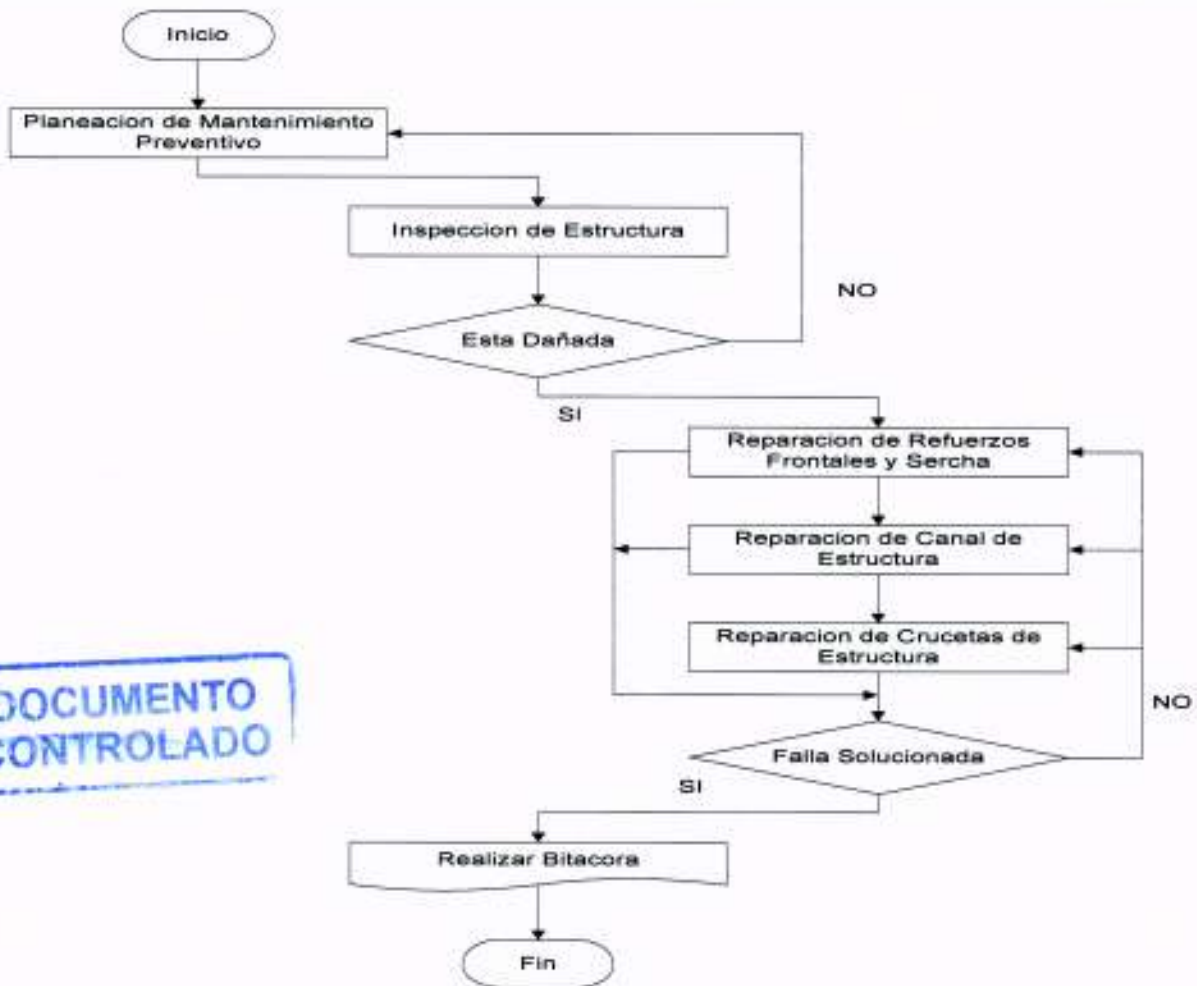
Inicio

Planeacion de Mantenimiento Preventivo

Inspeccion de Estructura

NO

Esta Dañada

SI

Reparacion de Refuerzos Frontales y Sercha

Reparacion de Canal de Estructura

Reparacion de Crucetas de Estructura

DOCUMENTO CONTROLADO

NO

Falla Solucionada

SI

Realizar Bitacora

Fin